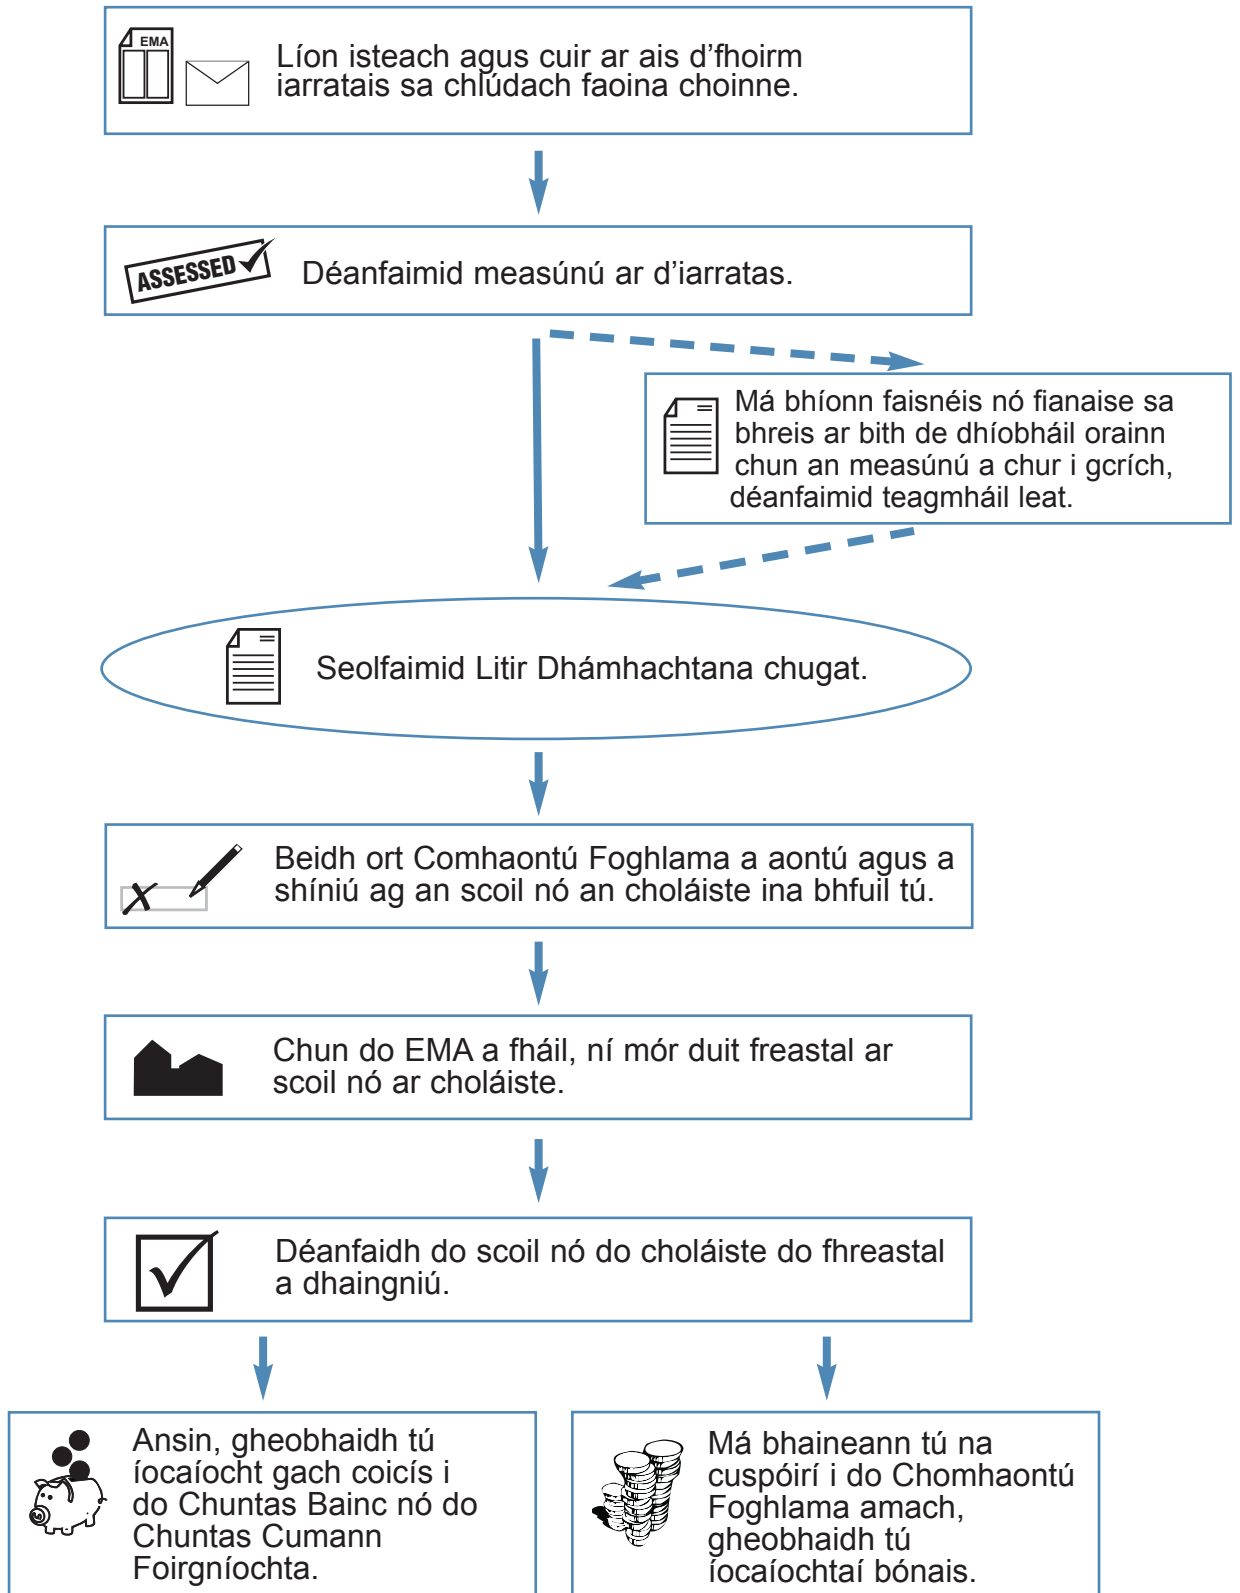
EMA

Líon isteach agus cuir ar ais d'fhoirm iarratais sa chlúdach faoina choinne.

ASSESSED

Déanfaimid measúnú ar d'iarratas.

Má bhíonn faisnéis nó fianaise sa bhreis ar bith de dhíobháil orainn chun an measúnú a chur i gcrích, déanfaimid teagmháil leat.

Seolfaimid Litir Dhámhachtana chugat.

Beidh ort Comhaontú Foghlama a aontú agus a shíniú ag an scoil nó an choláiste ina bhfuil tú.

Chun do EMA a fháil, ní mór duit freastal ar scoil nó ar choláiste.

Déanfaidh do scoil nó do choláiste do fhreastal a dhaingniú.

Ansin, gheobhaidh tú íocaíocht gach coicís i do Chuntas Bainc nó do Chuntas Cumann Foirgníochta.

Má bhaineann tú na cuspóirí i do Chomhaontú Foghlama amach, gheobhaidh tú íocaíochtaí bónais.